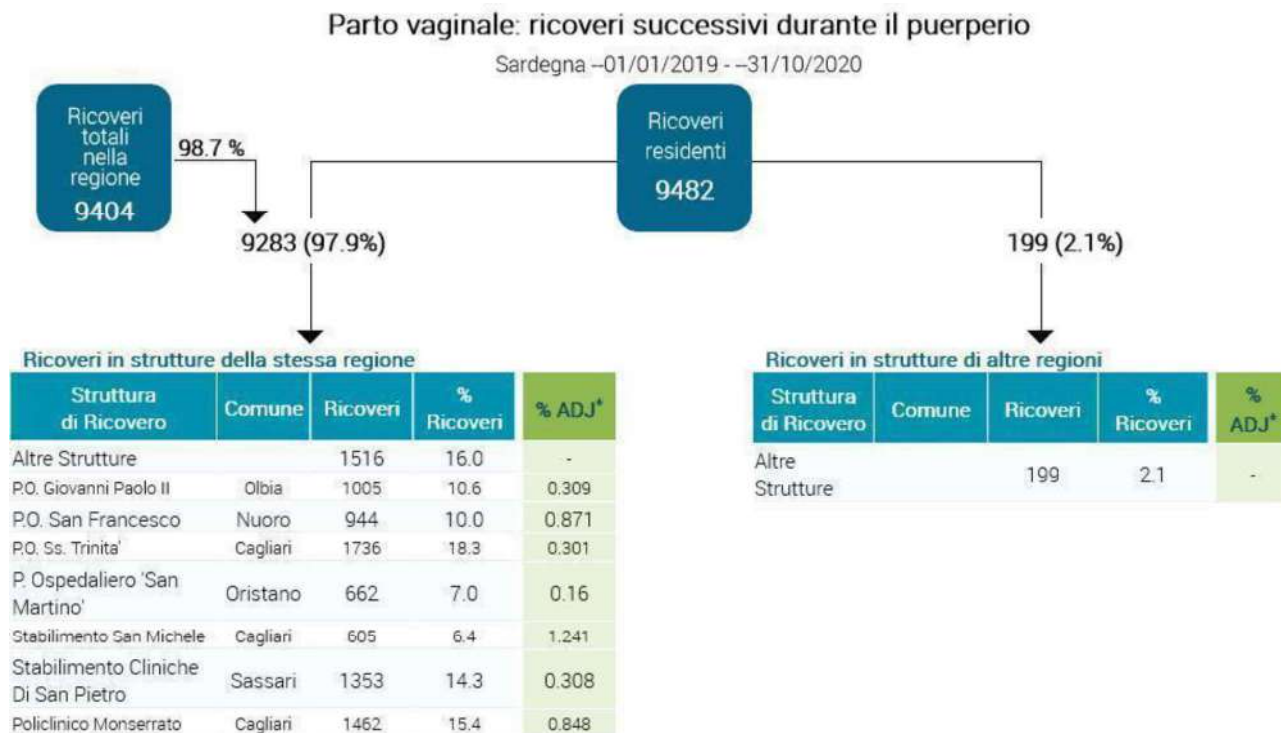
Parto vaginale: ricoveri successivi durante il puerperio

Sardegna --01/01/2019 - --31/10/2020

Ricoveri totali nella regione
9404

98.7 %

Ricoveri residenti
9482

9283 (97.9%)

199 (2.1%)

Ricoveri in strutture della stessa regione

| Struttura di Ricovero | Comune | Ricoveri | % Ricoveri | % ADJ* |
|---|---|---|---|---|
| Altre Strutture | | 1516 | 16.0 | - |
| P.O. Giovanni Paolo II | Olbia | 1005 | 10.6 | 0.309 |
| P.O. San Francesco | Nuoro | 944 | 10.0 | 0.871 |
| P.O. Ss. Trinita' | Cagliari | 1736 | 18.3 | 0.301 |
| P. Ospedaliero 'San Martino' | Oristano | 662 | 7.0 | 0.16 |
| Stabilimento San Michele | Cagliari | 605 | 6.4 | 1.241 |
| Stabilimento Cliniche Di San Pietro | Sassari | 1353 | 14.3 | 0.308 |
| Policlinico Monserrato | Cagliari | 1462 | 15.4 | 0.848 |

Ricoveri in strutture di altre regioni

| Struttura di Ricovero | Comune | Ricoveri | % Ricoveri | % ADJ* |
|---|---|---|---|---|
| Altre Strutture | | 199 | 2.1 | - |